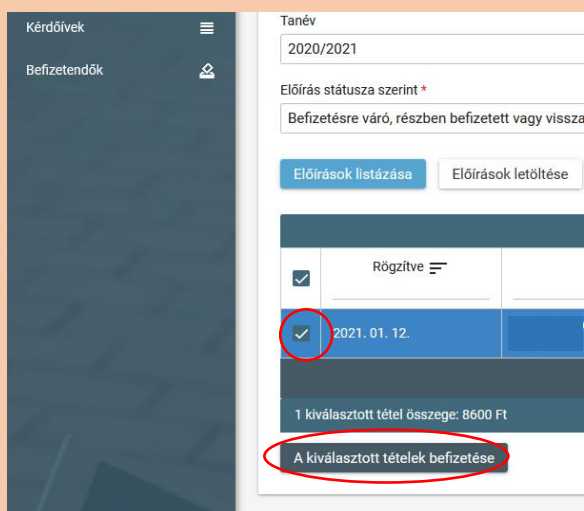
Kérdőívek

Befizetendők

Tanév

2020/2021

Előírás státusza szerint *

Befizetésre váró, részben befizetett vagy vissza

Előírások listázása

Előírások letöltése

Rögzítve

2021. 01. 12.

1 kiválasztott tétel összege: 8600 Ft

A kiválasztott tételek befizetése